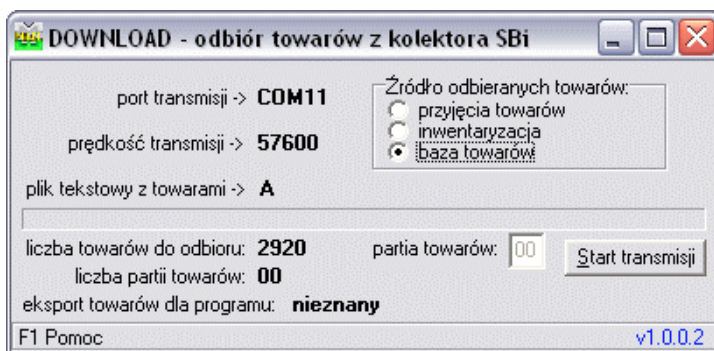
DOWNLOAD - odbiór towarów z kolektora SBi

port transmisji -> COM11

prędkość transmisji -> 57600

Źródło odbieranych towarów:
przyjęcia towarów
inwentaryzacja
baza towarów

plik tekstowy z towarami -> A

liczba towarów do odbioru: 2920

partia towarów: 00

Start transmisji

liczba partii towarów: 00

eksport towarów dla programu: nieznany

F1 Pomoc

v1.0.0.2